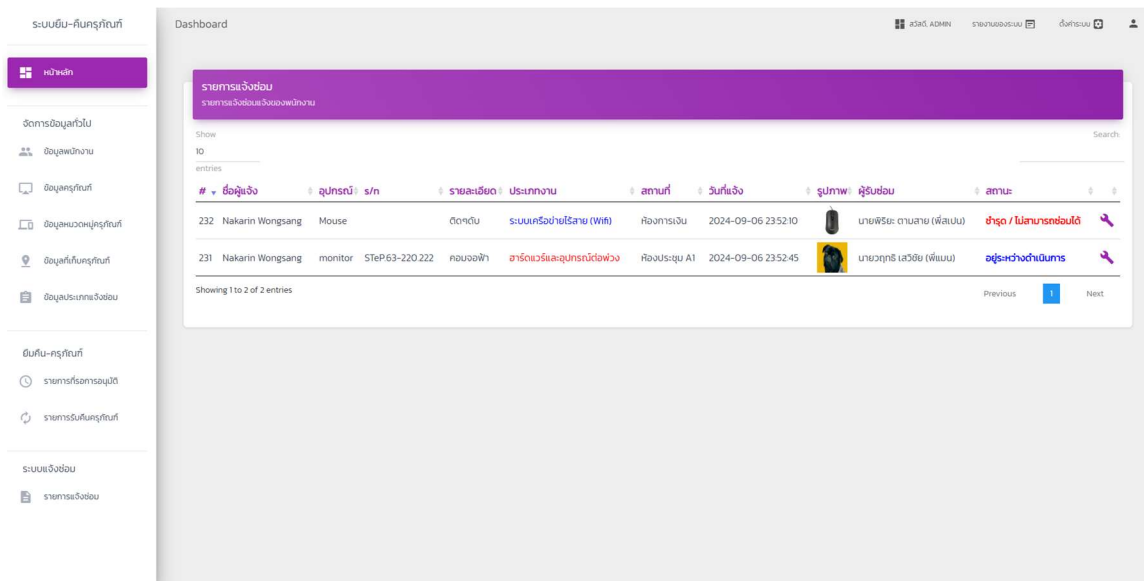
ระบบยืม-คืนครุภัณฑ์

หน้าหลัก

จัดการข้อมูลทั่วไป

ข้อมูลพนักงาน

ข้อมูลครุภัณฑ์

ข้อมูลหมวดหมู่ครุภัณฑ์

ข้อมูลที่เก็บครุภัณฑ์

ข้อมูลประเภทแจ้งซ่อม

ยืมคืน-ครุภัณฑ์

รายการที่รอการอนุมัติ

รายการรับคืนครุภัณฑ์

ระบบแจ้งซ่อม

รายการแจ้งซ่อม

Dashboard

สวัสดี, ADMIN รายงานของระบบ ตั้งค่าระบบ

รายการแจ้งซ่อม
รายการแจ้งซ่อมแจ้งของพนักงาน

Show 10 entries

Search:

| # | ชื่อผู้แจ้ง | อุปกรณ์ | s/n | รายละเอียด | ประเภทงาน | สถานที่ | วันที่แจ้ง | รูปภาพ | ผู้รับซ่อม | สถานะ | |
|---|---|---|---|---|---|---|---|---|---|---|---|
| 232 | Nakarin Wongsang | Mouse | | ติดๆดับ | ระบบเครือข่ายไร้สาย (Wifi) | ห้องการเงิน | 2024-09-06 23:52:10 | | นายพิริยะ ตามสาย (พี่สเปน) | ชำรุด / ไม่สามารถซ่อมได้ | |
| 231 | Nakarin Wongsang | monitor | STeP.63-220.222 | คอมจอฟ้า | ฮาร์ดแวร์และอุปกรณ์ต่อพ่วง | ห้องประชุม A1 | 2024-09-06 23:52:45 | | นายวฤทธิ เสวิชัย (พี่แมน) | อยู่ระหว่างดำเนินการ | |

Showing 1 to 2 of 2 entries

Previous 1 Next